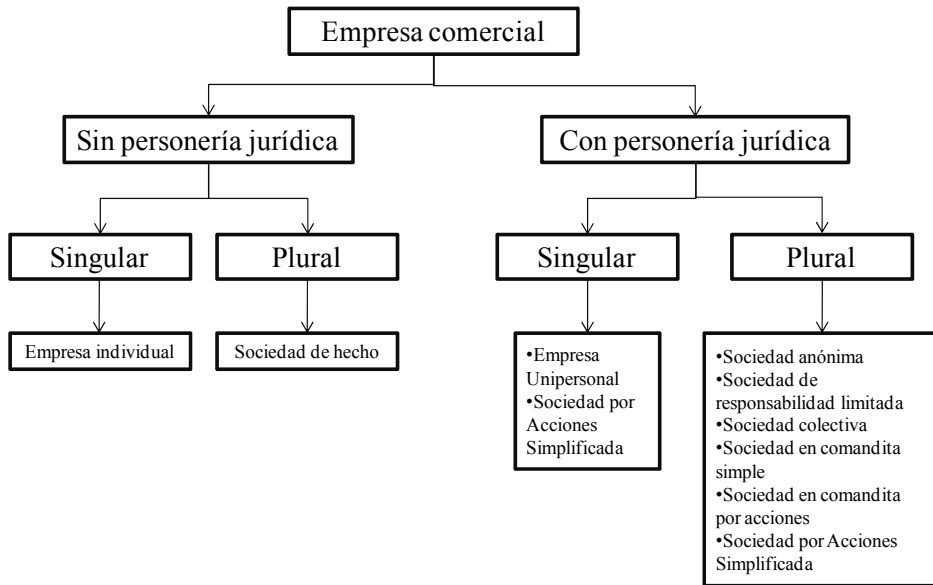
Empresa comercial

Sin personería jurídica

Con personería jurídica

Singular

Plural

Singular

Plural

Empresa individual

Sociedad de hecho

•Empresa Unipersonal
•Sociedad por Acciones Simplificada

•Sociedad anónima
•Sociedad de responsabilidad limitada
•Sociedad colectiva
•Sociedad en comandita simple
•Sociedad en comandita por acciones
•Sociedad por Acciones Simplificada